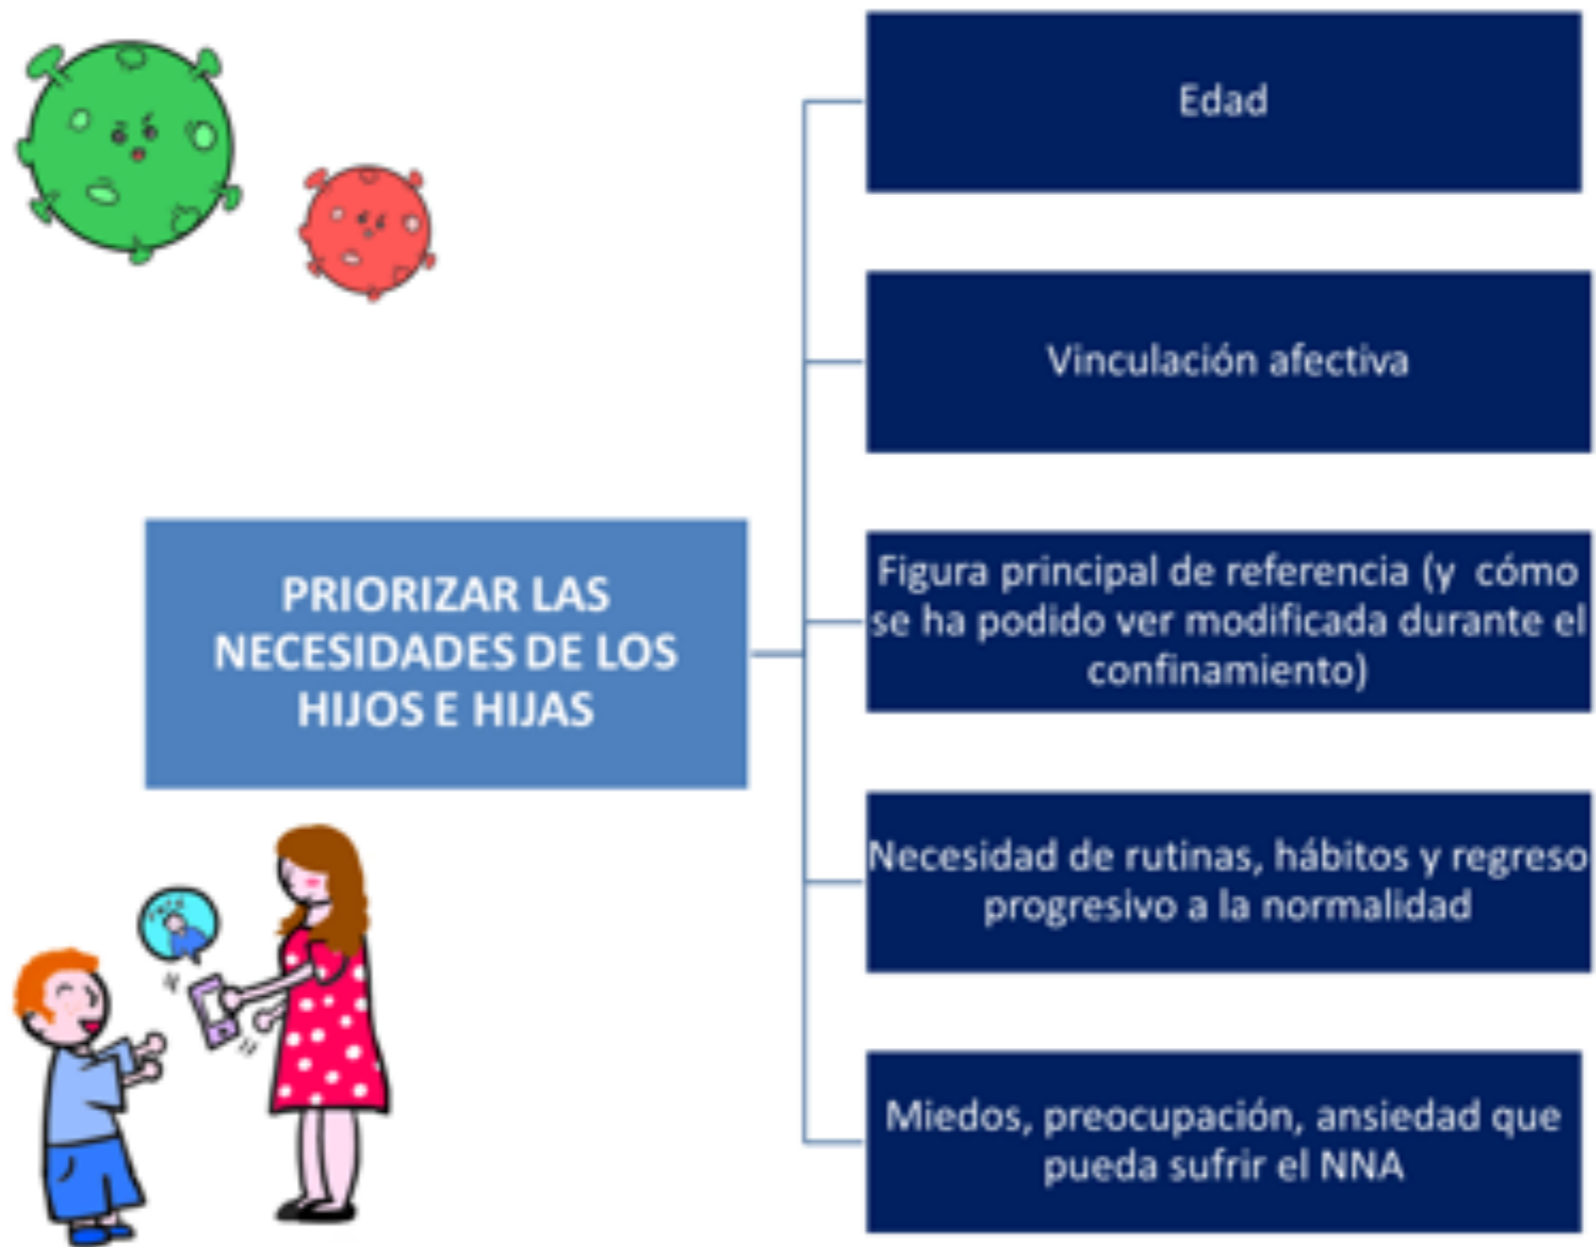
PRIORIZAR LAS NECESIDADES DE LOS HIJOS E HIJAS

Edad

Vinculación afectiva

Figura principal de referencia (y cómo se ha podido ver modificada durante el confinamiento)

Necesidad de rutinas, hábitos y regreso progresivo a la normalidad

Miedos, preocupación, ansiedad que pueda sufrir el NNA